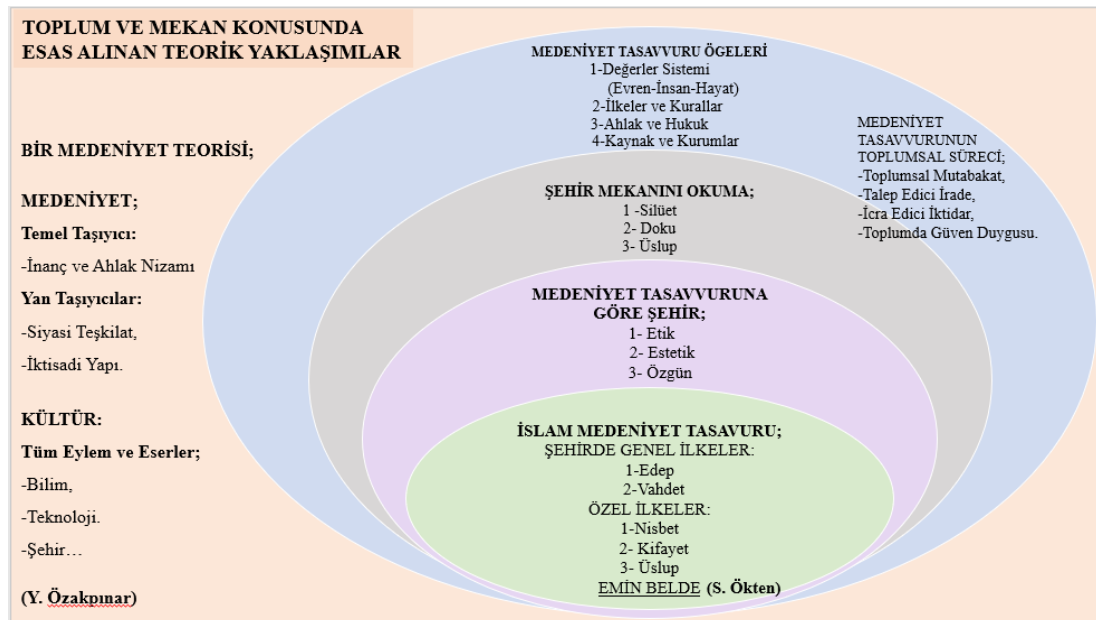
TOPLUM VE MEKAN KONUSUNDA ESAS ALINAN TEORİK YAKLAŞIMLAR

BİR MEDENİYET TEORİSİ;

MEDENİYET;

Temel Taşıyıcı:

-İnanç ve Ahlak Nizamı

Yan Taşıyıcılar:

-Siyasi Teşkilat,

-İktisadi Yapı.

KÜLTÜR:

Tüm Eylem ve Eserler;

-Bilim,

-Teknoloji.

-Şehir…

(Y. Özakpınar)

MEDENİYET TASAVVURU ÖGELERİ
1-Değerler Sistemi
(Evren-İnsan-Hayat)
2-İlkeler ve Kurallar
3-Ahlak ve Hukuk
4-Kaynak ve Kurumlar

MEDENİYET TASAVVURUNUN TOPLUMSAL SÜRECİ;
-Toplumsal Mutabakat,
-Talep Edici İrade,
-İcra Edici İktidar,
-Toplumda Güven Duygusu.

ŞEHİR MEKANINI OKUMA;
1 -Silüet
2- Doku
3- Üslup

MEDENİYET TASAVVURUNA GÖRE ŞEHİR;
1- Etik
2- Estetik
3- Özgün

İSLAM MEDENİYET TASAVURU;
ŞEHİRDE GENEL İLKELER:
1-Edep
2-Vahdet
ÖZEL İLKELER:
1-Nisbet
2- Kifayet
3- Üslup
EMİN BELDE (S. Ökten)